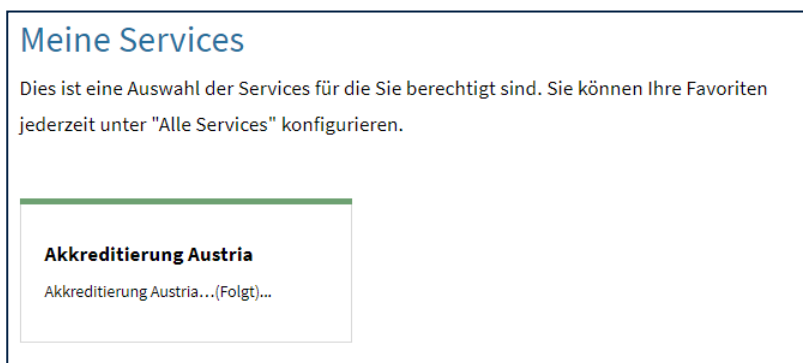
Meine Services

Dies ist eine Auswahl der Services für die Sie berechtigt sind. Sie können Ihre Favoriten jederzeit unter "Alle Services" konfigurieren.

Akkreditierung Austria

Akkreditierung Austria...(Folgt)...